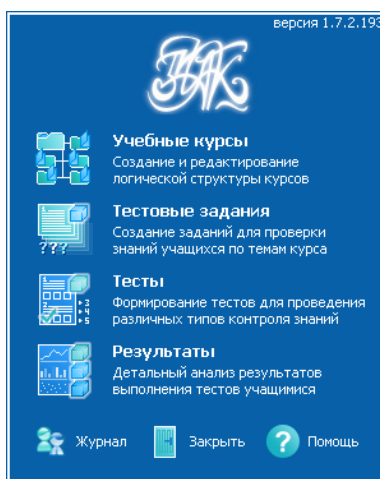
версия 1.7.2.193

Учебные курсы
Создание и редактирование логической структуры курсов

Тестовые задания
Создание заданий для проверки знаний учащихся по темам курса

Тесты
Формирование тестов для проведения различных типов контроля знаний

Результаты
Детальный анализ результатов выполнения тестов учащимися

Журнал Закрыть Помощь